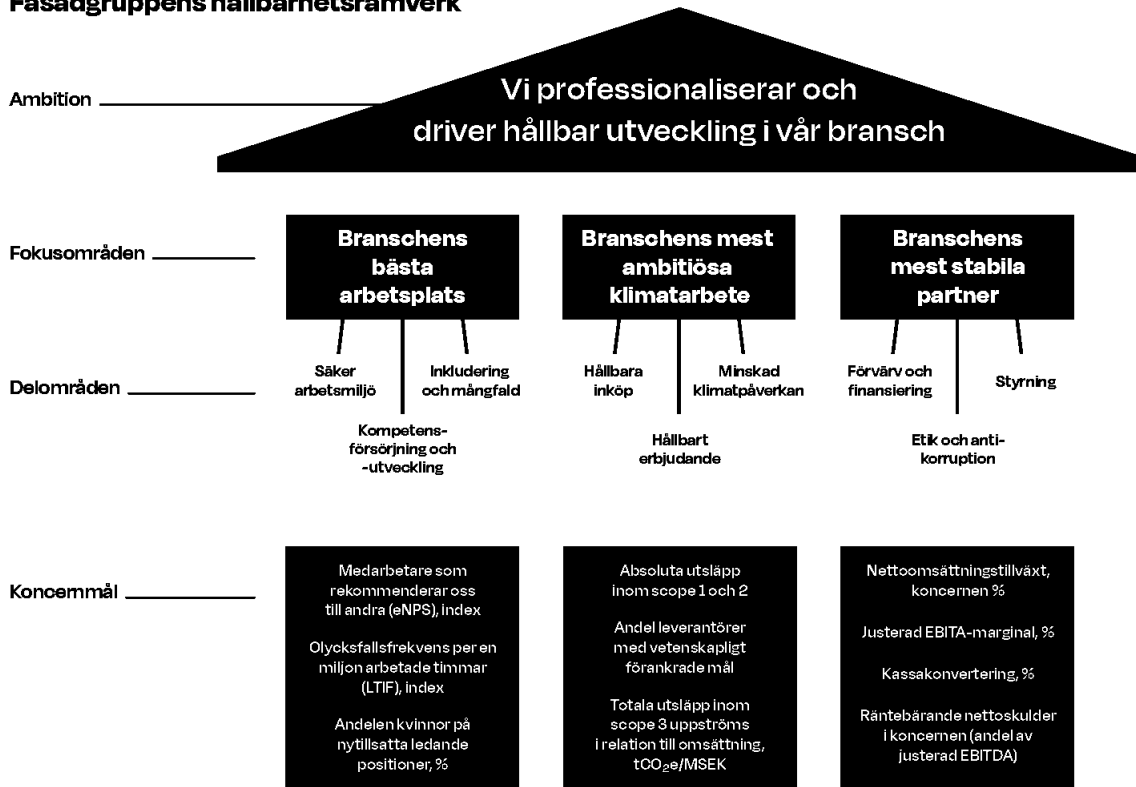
Fasadgruppens hållbarhetsramverk

Ambition

Vi professionaliserar och driver hållbar utveckling i vår bransch

Fokusområden

Branschens bästa arbetsplats

Branschens mest ambitiösa klimatarbete

Branschens mest stabila partner

Delområden

Säker arbetsmiljö

Inkludering och mångfald

Kompetensförsörjning och -utveckling

Hållbara inköp

Minskad klimatpåverkan

Hållbart erbjudande

Förvärv och finansiering

Styrning

Etik och antikorruption

Koncernmål

Medarbetare som rekommenderar oss till andra (eNPS), index

Olycksfallsfrekvens per en miljon arbetade timmar (LTIF), index

Andelen kvinnor på nytillsatta ledande positioner, %

Absoluta utsläpp inom scope 1 och 2

Andel leverantörer med vetenskapligt förankrade mål

Totala utsläpp inom scope 3 uppströms i relation till omsättning, $tCO_2e$/MSEK

Nettoomsättningstillväxt, koncernen %

Justerad EBITA-marginal, %

Kassakonvertering, %

Räntebärande nettoskulder i koncernen (andel av justerad EBITDA)